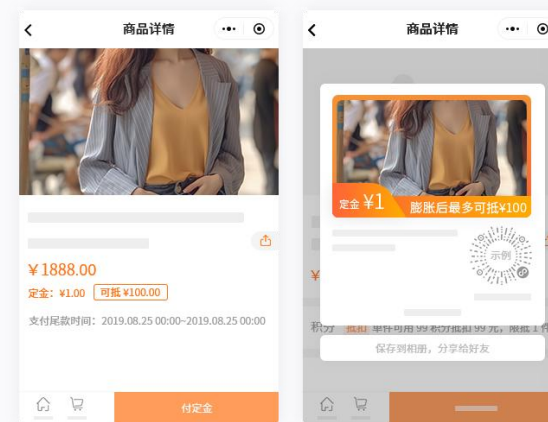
商品详情

¥1888.00
定金：¥1.00 可抵¥100.00
支付尾款时间：2019.08.25 00:00~2019.08.25 00:00

付定金

商品详情

定金 ¥1 膨胀后最多可抵¥100
示例
¥
积分 抵扣 单件可用 99 积分抵扣 99 元，限抵 1 件
保存到相册，分享给好友